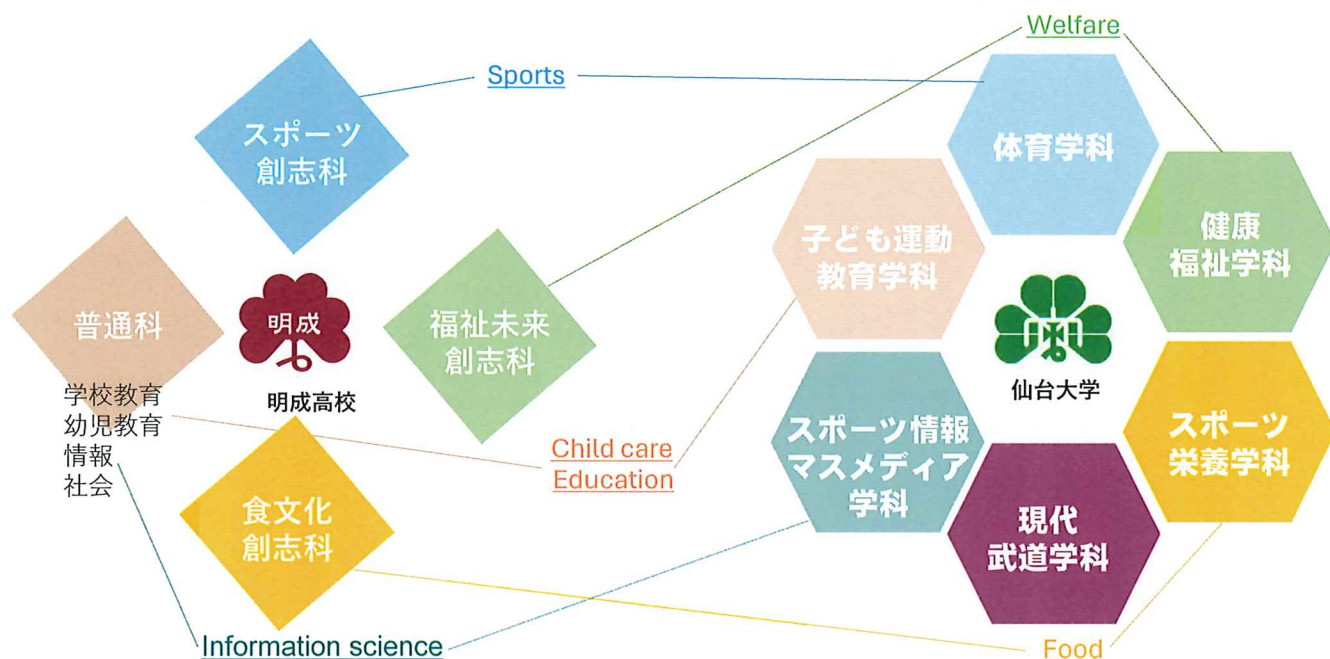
Welfare

Sports

スポーツ創志科

体育学科

健康福祉学科

子ども運動教育学科

普通科

明成

福祉未来創志科

学校教育
幼児教育
情報
社会

明成高校

仙台大学

Child care
Education

スポーツ情報マスメディア学科

スポーツ栄養学科

食文化創志科

現代武道学科

Information science

Food